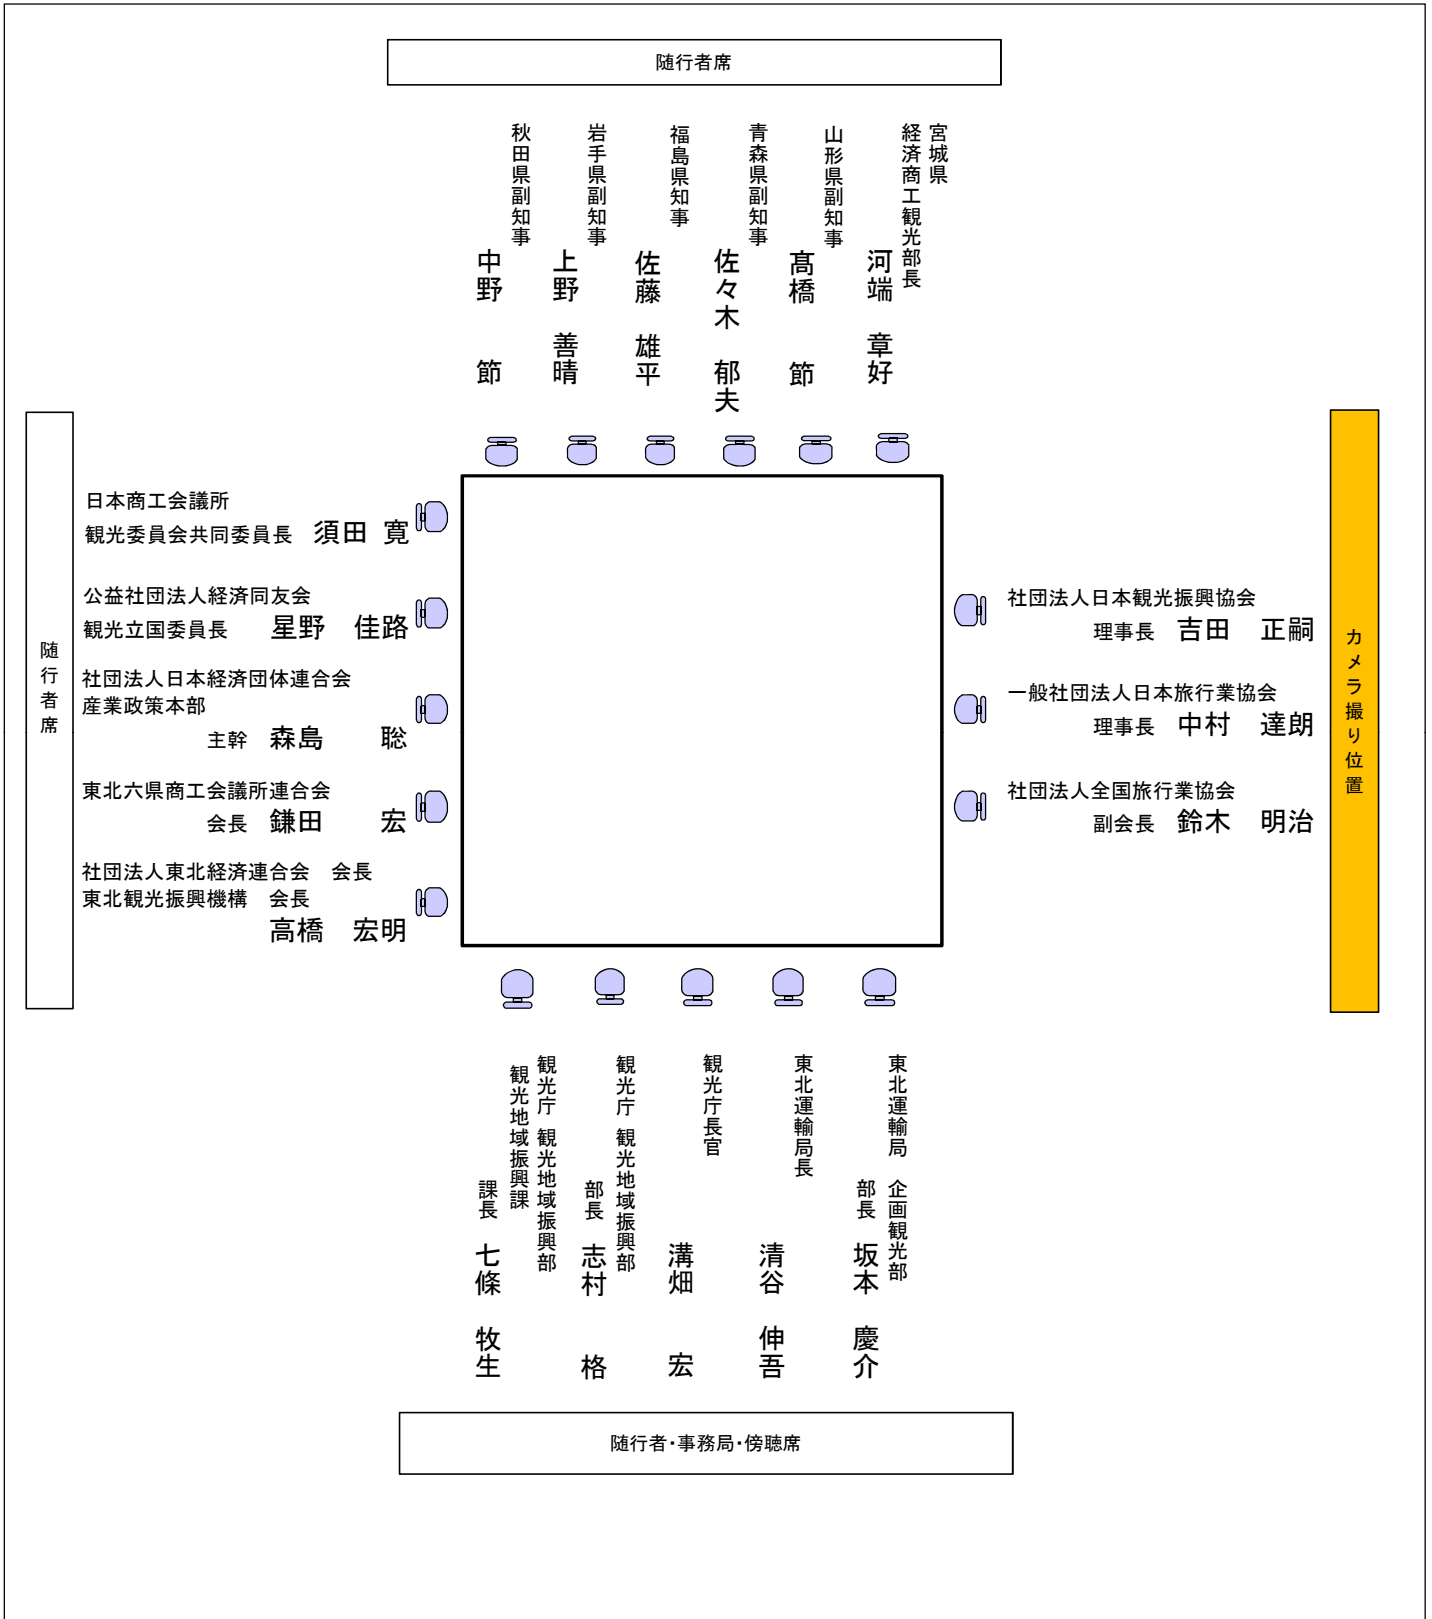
随行者席

秋田県副知事
中野　節

岩手県副知事
上野　善晴

福島県知事
佐藤　雄平

青森県副知事
佐々木　郁夫

山形県副知事
髙橋　節

宮城県
経済商工観光部長
河端　章好

随行者席

日本商工会議所
観光委員会共同委員長　須田　寛

公益社団法人経済同友会
観光立国委員長　星野　佳路

社団法人日本経済団体連合会
産業政策本部
主幹　森島　聡

東北六県商工会議所連合会
会長　鎌田　宏

社団法人東北経済連合会　会長
東北観光振興機構　会長
高橋　宏明

社団法人日本観光振興協会
理事長　吉田　正嗣

一般社団法人日本旅行業協会
理事長　中村　達朗

社団法人全国旅行業協会
副会長　鈴木　明治

カメラ撮り位置

観光庁 観光地域振興部
観光地域振興課
課長
七條　牧生

観光庁　観光地域振興部
部長
志村　格

観光庁長官
溝畑　宏

東北運輸局長
清谷　伸吾

東北運輸局
企画観光部
部長
坂本　慶介

随行者・事務局・傍聴席